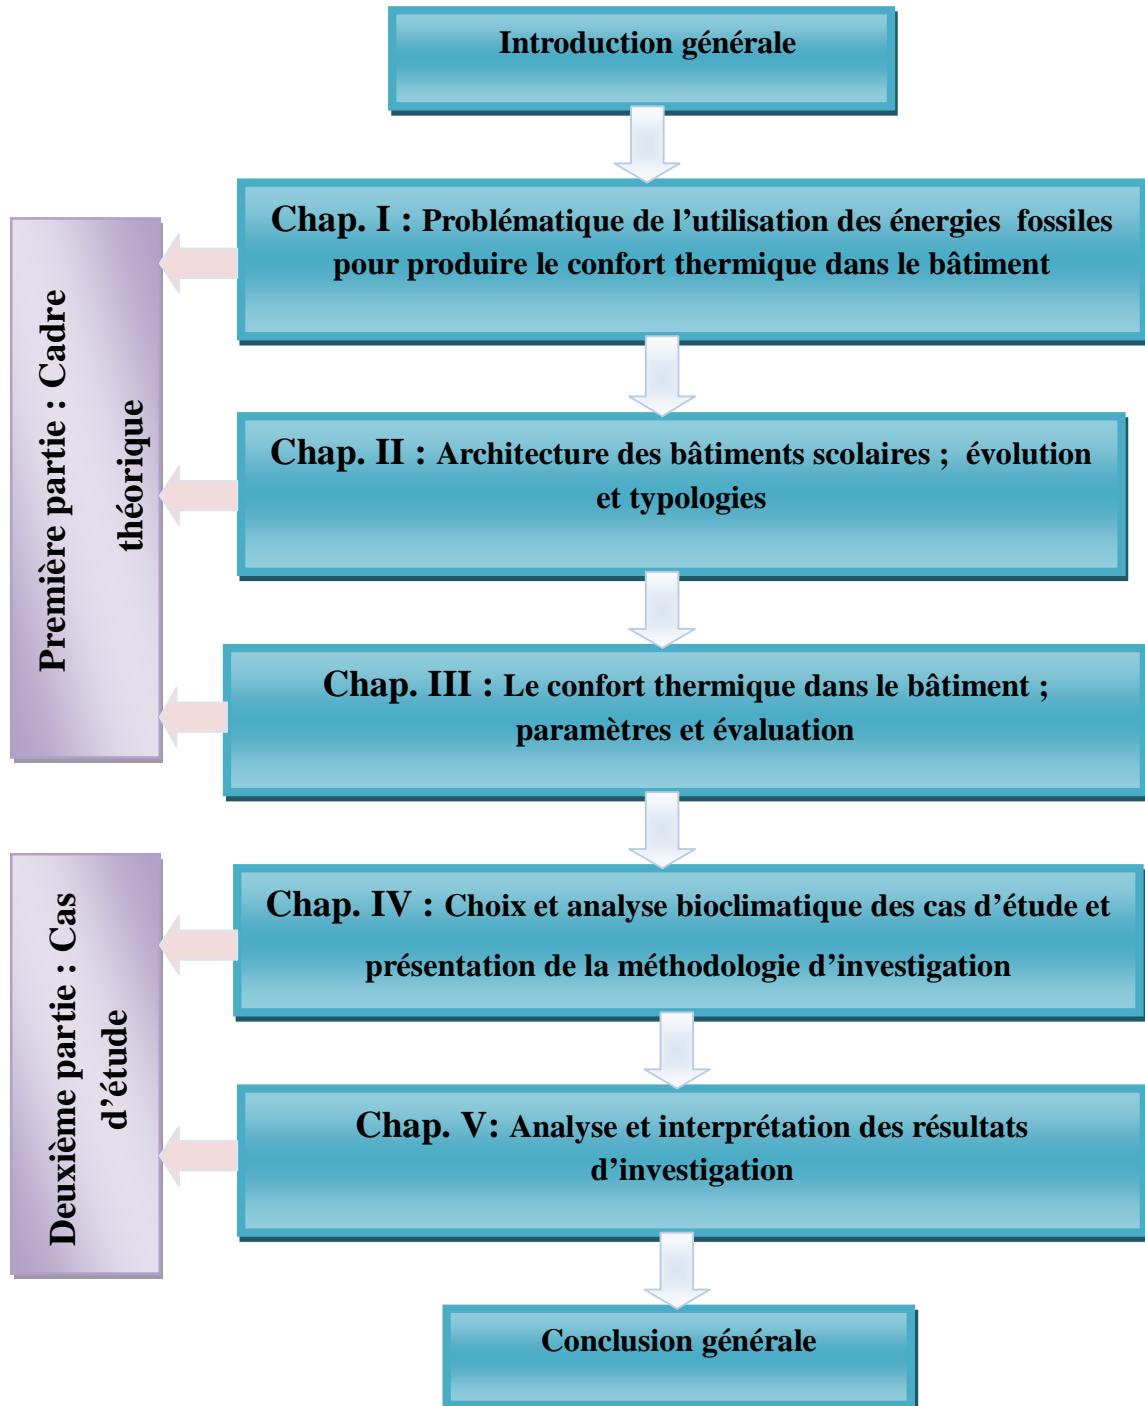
Introduction générale

Première partie : Cadre théorique

Chap. I : Problématique de l'utilisation des énergies fossiles pour produire le confort thermique dans le bâtiment

Chap. II : Architecture des bâtiments scolaires ; évolution et typologies

Chap. III : Le confort thermique dans le bâtiment ; paramètres et évaluation

Deuxième partie : Cas d'étude

Chap. IV : Choix et analyse bioclimatique des cas d'étude et présentation de la méthodologie d'investigation

Chap. V: Analyse et interprétation des résultats d'investigation

Conclusion générale